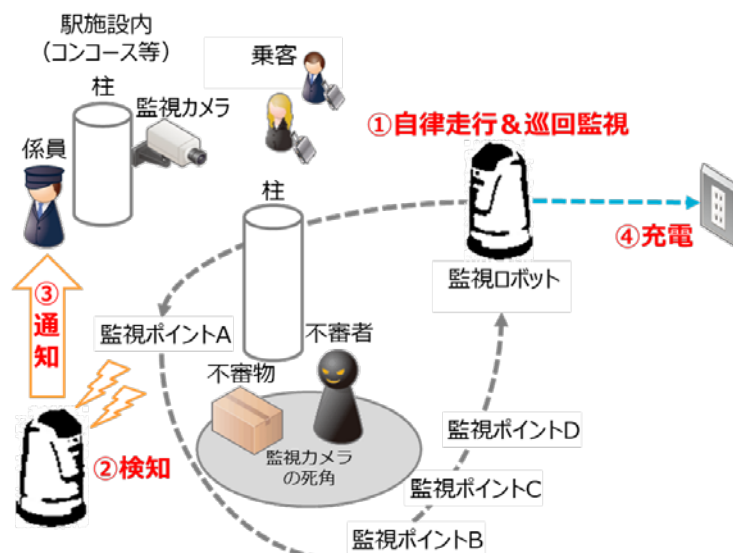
駅施設内
（コンコース等）

乗客

柱

監視カメラ

係員

①自律走行＆巡回監視

柱

④充電

監視ロボット

③
通
知

監視ポイントA

不審者

不審物

②検知

監視カメラの死角

監視ポイントD

監視ポイントC

監視ポイントB